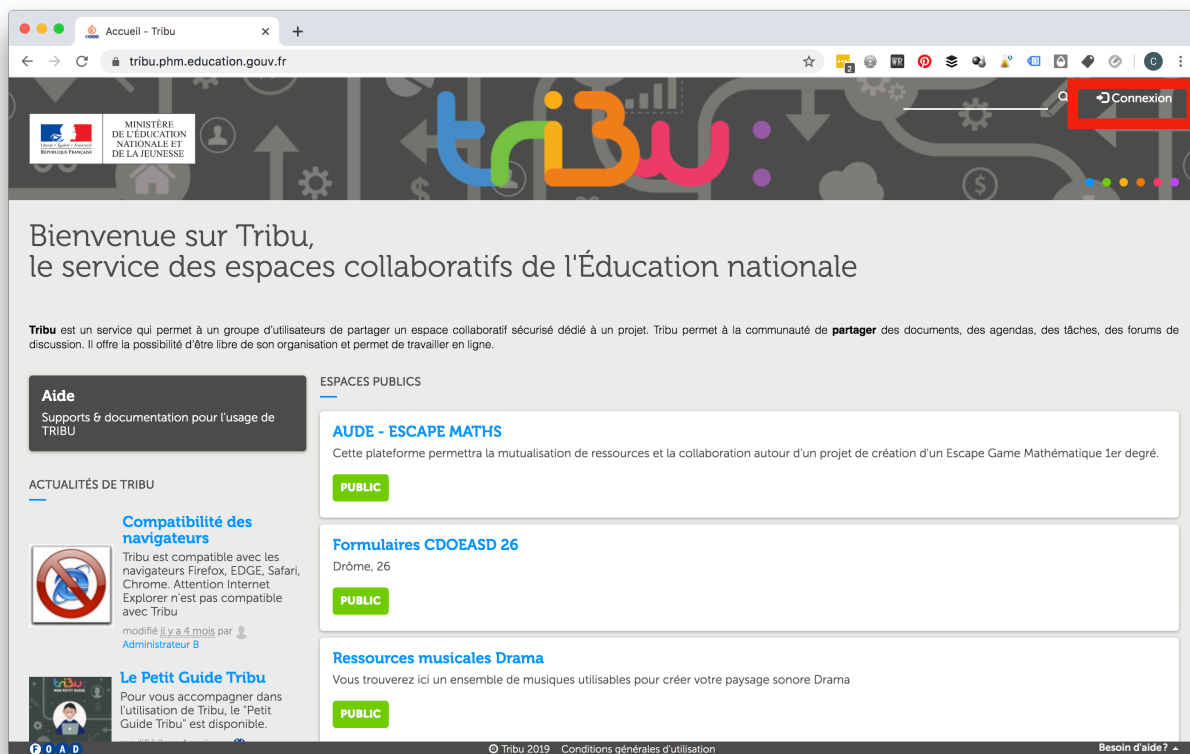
Accueil - Tribu

tribu.phm.education.gouv.fr

MINISTÈRE DE L'ÉDUCATION NATIONALE ET DE LA JEUNESSE

Liberté • Égalité • Fraternité
RÉPUBLIQUE FRANÇAISE

tribu

Connexion

Bienvenue sur Tribu,
le service des espaces collaboratifs de l'Éducation nationale

Tribu est un service qui permet à un groupe d'utilisateurs de partager un espace collaboratif sécurisé dédié à un projet. Tribu permet à la communauté de partager des documents, des agendas, des tâches, des forums de discussion. Il offre la possibilité d'être libre de son organisation et permet de travailler en ligne.

Aide
Supports & documentation pour l'usage de TRIBU

ACTUALITÉS DE TRIBU

Compatibilité des navigateurs
Tribu est compatible avec les navigateurs Firefox, EDGE, Safari, Chrome. Attention Internet Explorer n'est pas compatible avec Tribu
modifié il y a 4 mois par
Administrateur B

Le Petit Guide Tribu
Pour vous accompagner dans l'utilisation de Tribu, le "Petit Guide Tribu" est disponible.
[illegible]

ESPACES PUBLICS

AUDE - ESCAPE MATHS
Cette plateforme permettra la mutualisation de ressources et la collaboration autour d'un projet de création d'un Escape Game Mathématique 1er degré.
PUBLIC

Formulaires CDOEASD 26
Drôme, 26
PUBLIC

Ressources musicales Drama
Vous trouverez ici un ensemble de musiques utilisables pour créer votre paysage sonore Drama
PUBLIC

F O A D
© Tribu 2019 Conditions générales d'utilisation
Besoin d'aide?